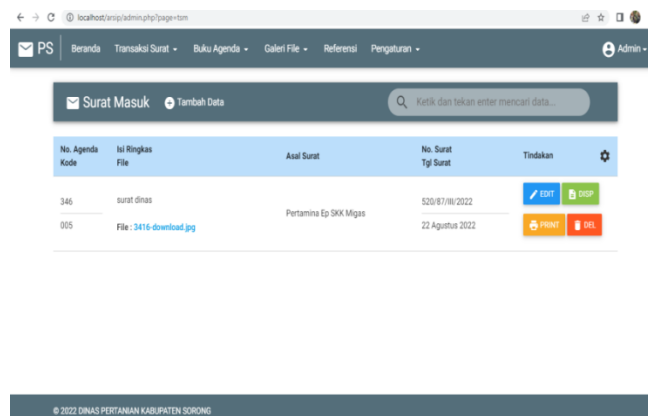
localhost/arsip/admin.php?page=tsm

PS Beranda Transaksi Surat Buku Agenda Galeri File Referensi Pengaturan Admin

Surat Masuk Tambah Data Ketik dan tekan enter mencari data...

| No. Agenda Kode | Isi Ringkas File | Asal Surat | No. Surat Tgl Surat | Tindakan |
|---|---|---|---|---|
| 346 005 | surat dinas File : 3416-download.jpg | Pertamina Ep SKK Migas | 520/87/III/2022 22 Agustus 2022 | EDIT DISP PRINT DEL |

© 2022 DINAS PERTANIAN KABUPATEN SORONG